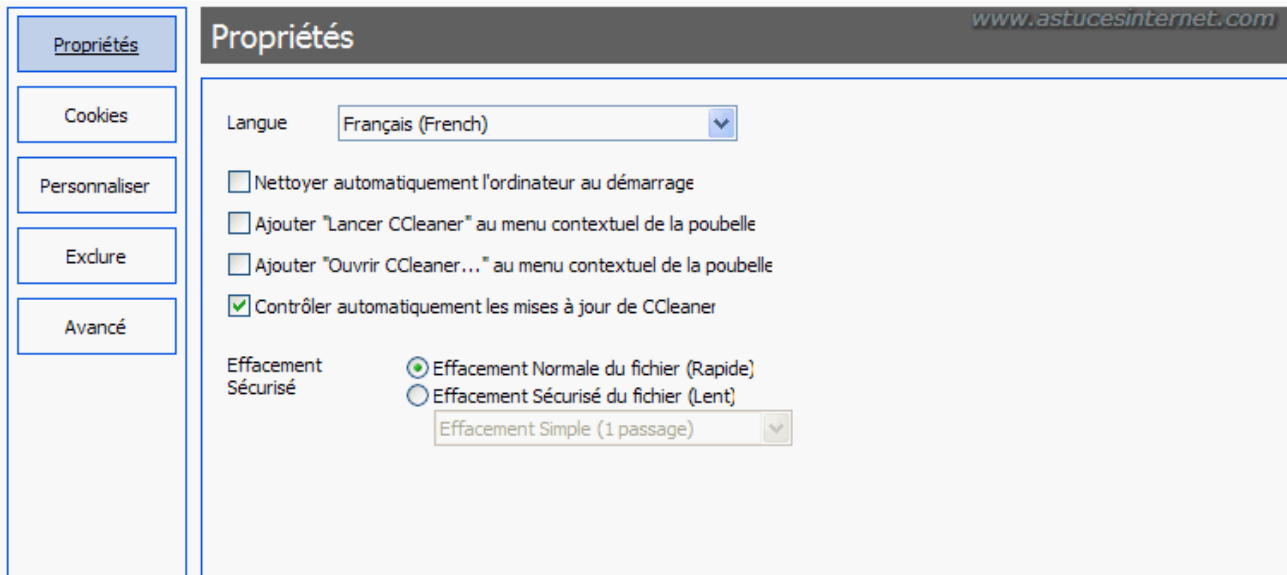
Propriétés

Cookies

Personnaliser

Exclure

Avancé

Propriétés

www.astucesinternet.com

Langue Français (French)

Nettoyer automatiquement l'ordinateur au démarrage

Ajouter "Lancer CCleaner" au menu contextuel de la poubelle

Ajouter "Ouvrir CCleaner..." au menu contextuel de la poubelle

Contrôler automatiquement les mises à jour de CCleaner

Effacement Sécurisé

Effacement Normale du fichier (Rapide)

Effacement Sécurisé du fichier (Lent)

Effacement Simple (1 passage)